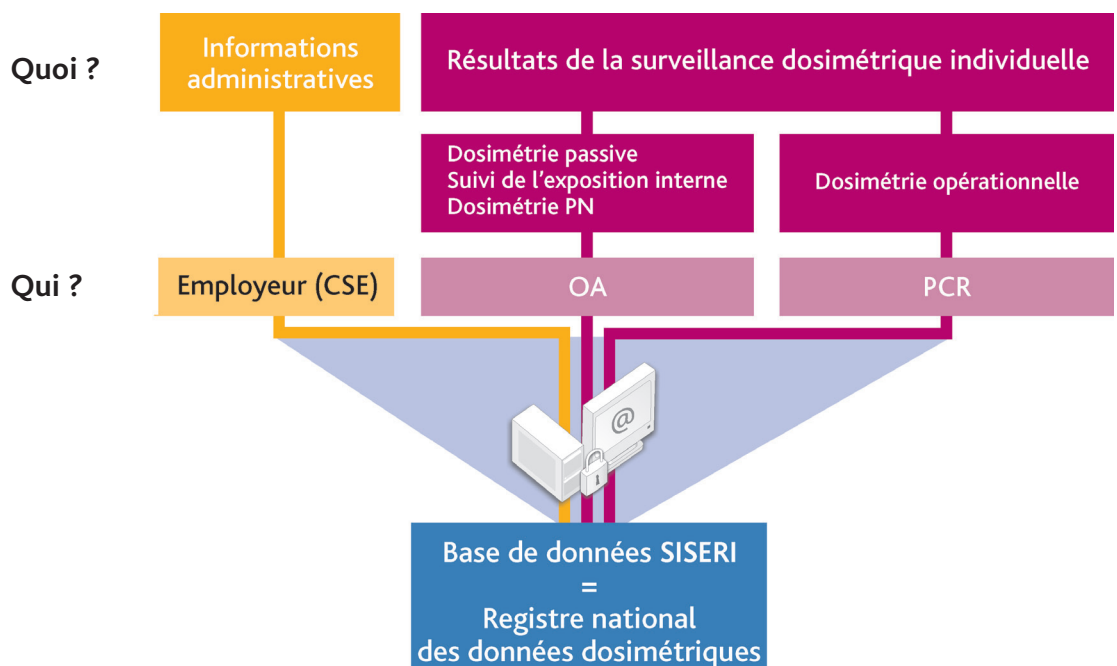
Quoi ?

Informations administratives

Résultats de la surveillance dosimétrique individuelle

Dosimétrie passive
Suivi de l'exposition interne
Dosimétrie PN

Dosimétrie opérationnelle

Qui ?

Employeur (CSE)

OA

PCR

@

Base de données SISERI
=
Registre national
des données dosimétriques